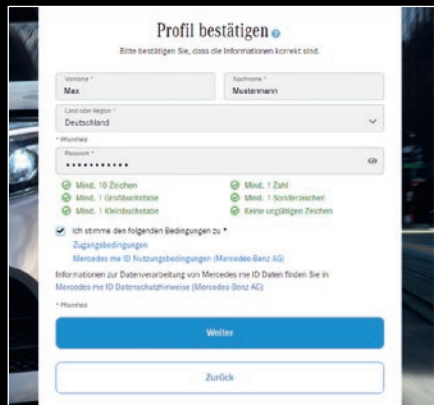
Profil bestätigen

Bitte bestätigen Sie, dass die Informationen korrekt sind.

Vorname *
Max

Nachname *
Mustermann

Land oder Region *
Deutschland

* Pflichtfeld

Passwort *
••••••••••••

Mind. 10 Zeichen
Mind. 1 Zahl
Mind. 1 Großbuchstabe
Mind. 1 Sonderzeichen
Mind. 1 Kleinbuchstabe
Keine ungültigen Zeichen

Ich stimme den folgenden Bedingungen zu *
Zugangsbedingungen
Mercedes me ID Nutzungsbedingungen (Mercedes-Benz AG)

Informationen zur Datenverarbeitung von Mercedes me ID Daten finden Sie in Mercedes me ID Datenschutzhinweise (Mercedes-Benz AG)

* Pflichtfeld

Weiter

Zurück